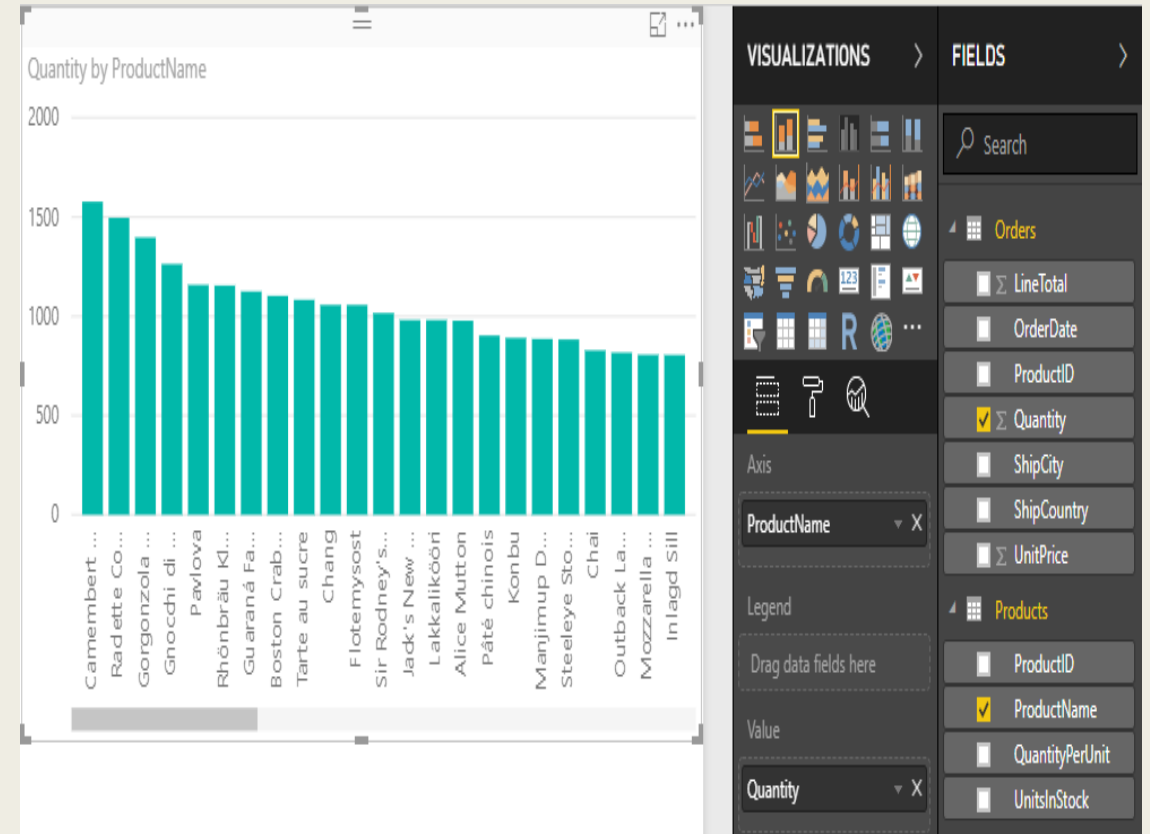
Quantity by ProductName

2000
1500
1000
500
0

Camembert ...
Radette Co...
Gorgonzola ...
Gnocchi di ...
Pavlova
Rhönbräu Kl...
Guaraná Fa...
Boston Crab...
Tarte au sucre
Chang
Flotemysost
Sir Rodney's...
Jack's New ...
Lakkalikööri
Alice Mutton
Pâté chinois
Konbu
Manjimup D...
Steeleye Sto...
Chai
Outback La...
Mozzarella ...
Inlagd Sill

VISUALIZATIONS

R ...

Axis
ProductName X

Legend
Drag data fields here

Value
Quantity X

FIELDS

Search

Orders
Σ LineTotal
OrderDate
ProductID
Σ Quantity
ShipCity
ShipCountry
Σ UnitPrice

Products
ProductID
ProductName
QuantityPerUnit
UnitsInStock